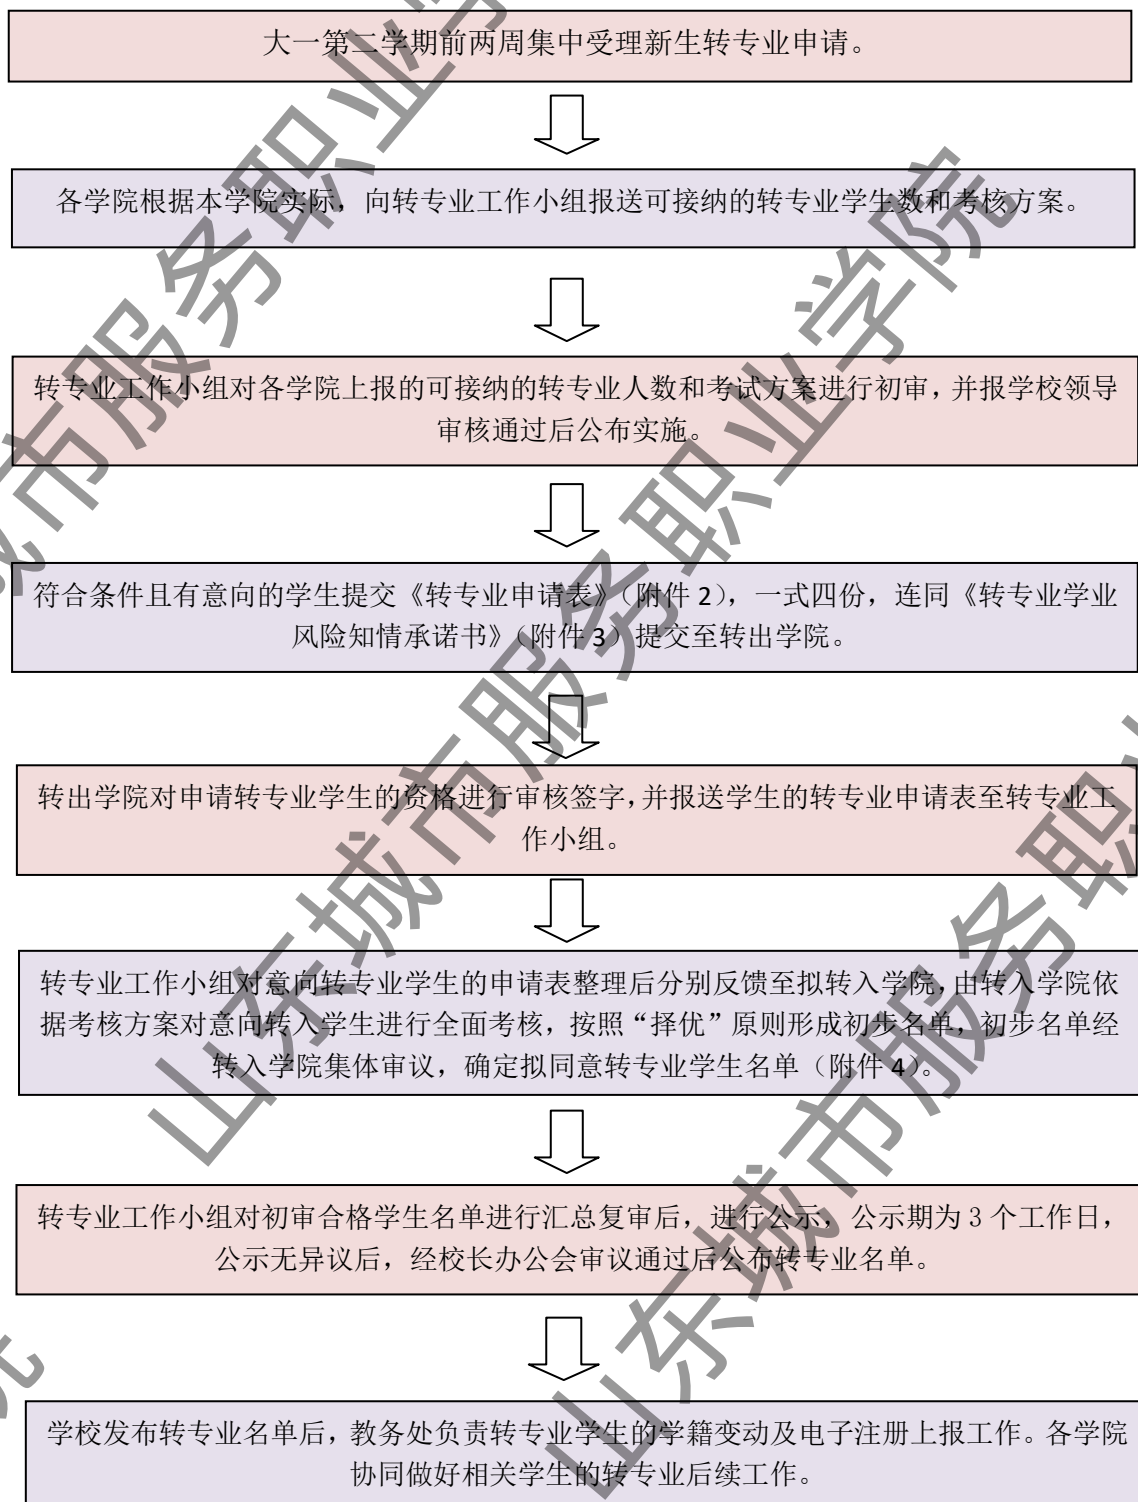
大一第二学期前两周集中受理新生转专业申请。

各学院根据本学院实际，向转专业工作小组报送可接纳的转专业学生数和考核方案。

转专业工作小组对各学院上报的可接纳的转专业人数和考试方案进行初审，并报学校领导审核通过后公布实施。

符合条件且有意向的学生提交《转专业申请表》（附件 2），一式四份，连同《转专业学业风险知情承诺书》（附件 3）提交至转出学院。

转出学院对申请转专业学生的资格进行审核签字，并报送学生的转专业申请表至转专业工作小组。

转专业工作小组对意向转专业学生的申请表整理后分别反馈至拟转入学院，由转入学院依据考核方案对意向转入学生进行全面考核，按照“择优”原则形成初步名单，初步名单经转入学院集体审议，确定拟同意转专业学生名单（附件 4）。

转专业工作小组对初审合格学生名单进行汇总复审后，进行公示，公示期为 3 个工作日，公示无异议后，经校长办公会审议通过后公布转专业名单。

学校发布转专业名单后，教务处负责转专业学生的学籍变动及电子注册上报工作。各学院协同做好相关学生的转专业后续工作。

山东城市服务职业学院
山东城市服务职业学院
山东城市服务职业学院